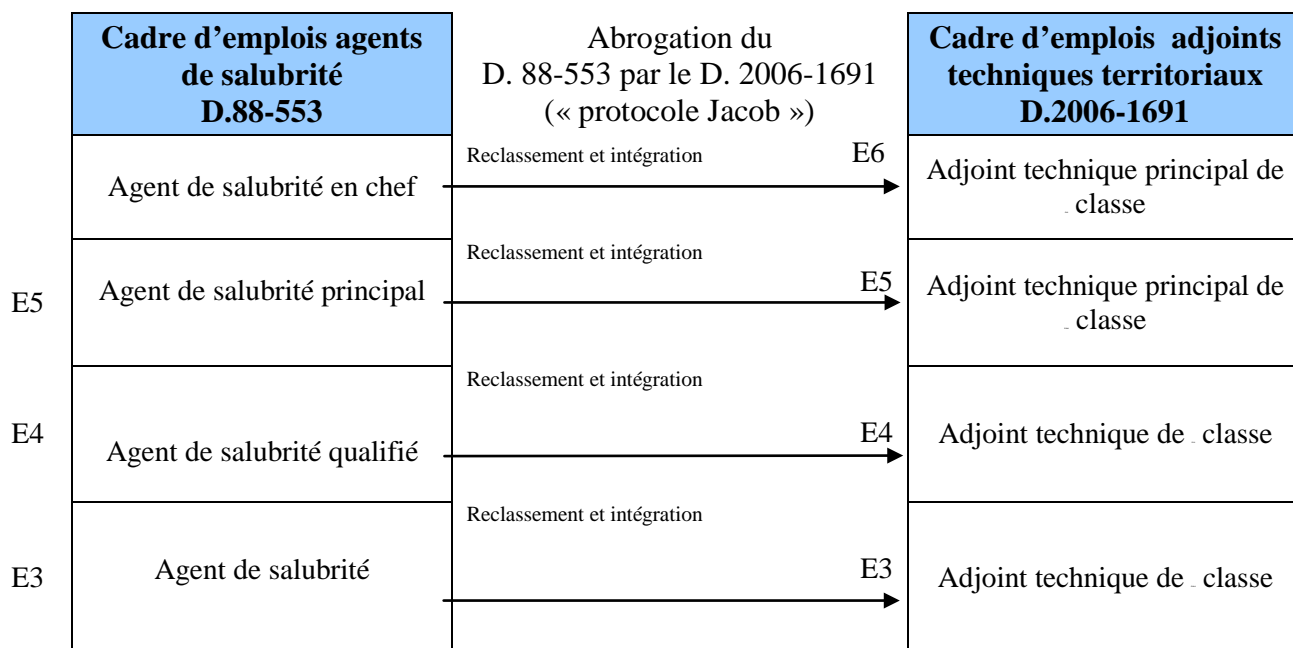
| Cadre d'emplois agents de salubrité D.88-553 | Abrogation du D. 88-553 par le D. 2006-1691 (« protocole Jacob ») | Cadre d'emplois adjoints techniques territoriaux D.2006-1691 |
|---|---|---|
| Agent de salubrité en chef | Reclassement et intégration E6 | Adjoint technique principal de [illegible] classe |
| Agent de salubrité principal | Reclassement et intégration E5 | Adjoint technique principal de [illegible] classe |
| Agent de salubrité qualifié | Reclassement et intégration E4 | Adjoint technique de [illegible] classe |
| Agent de salubrité | Reclassement et intégration E3 | Adjoint technique de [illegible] classe |

E5

E4

E3